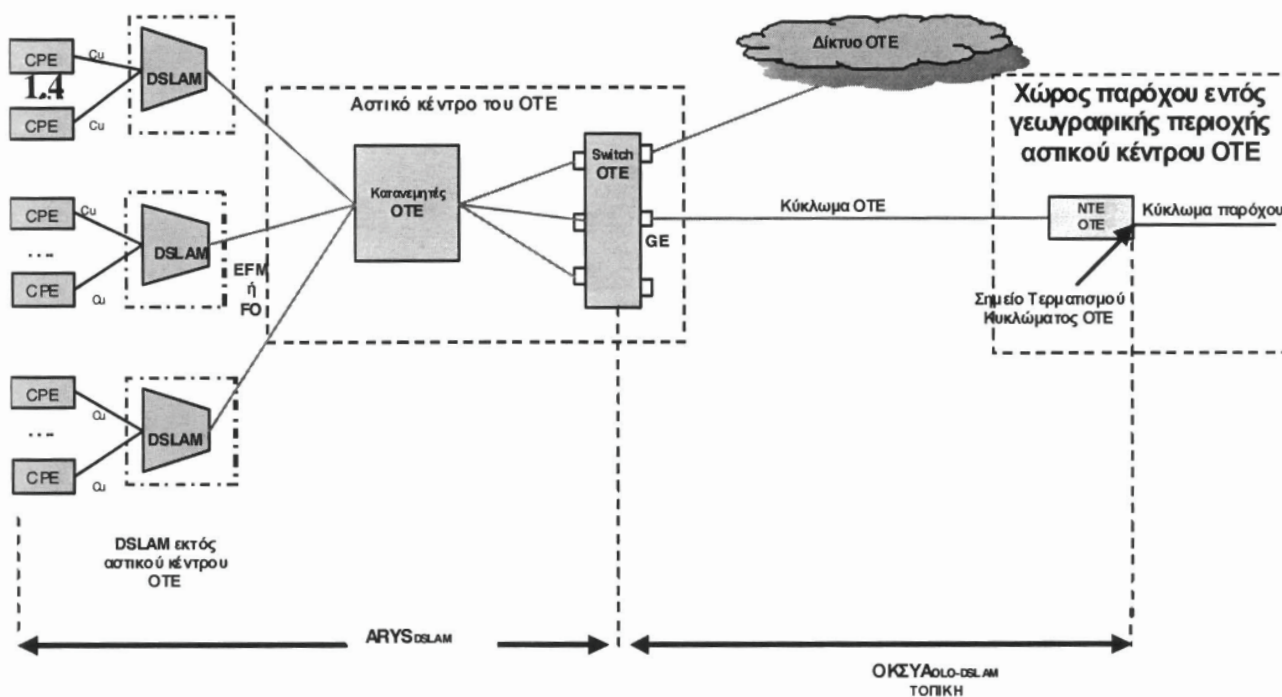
CPE
Cu
1.4
CPE
Cu
DSLAM
CPE
Cu
...
CPE
Cu
DSLAM
CPE
Cu
...
CPE
Cu
DSLAM
EFM
ή
FO
Αστικό κέντρο του ΟΤΕ
Κατανεμητές ΟΤΕ
Switch ΟΤΕ
GE
Δίκτυο ΟΤΕ
Χώρος παρόχου εντός γεωγραφικής περιοχής αστικού κέντρου ΟΤΕ
Κύκλωμα ΟΤΕ
NTE OTE
Κύκλωμα παρόχου
Σημείο Τερματισμού Κυκλώματος ΟΤΕ
DSLAM εκτός αστικού κέντρου ΟΤΕ
ARYS$_{DSLAM}$
ΟΚΣΥΑ$_{OLO-DSLAM}$
ΤΟΠΙΚΗ